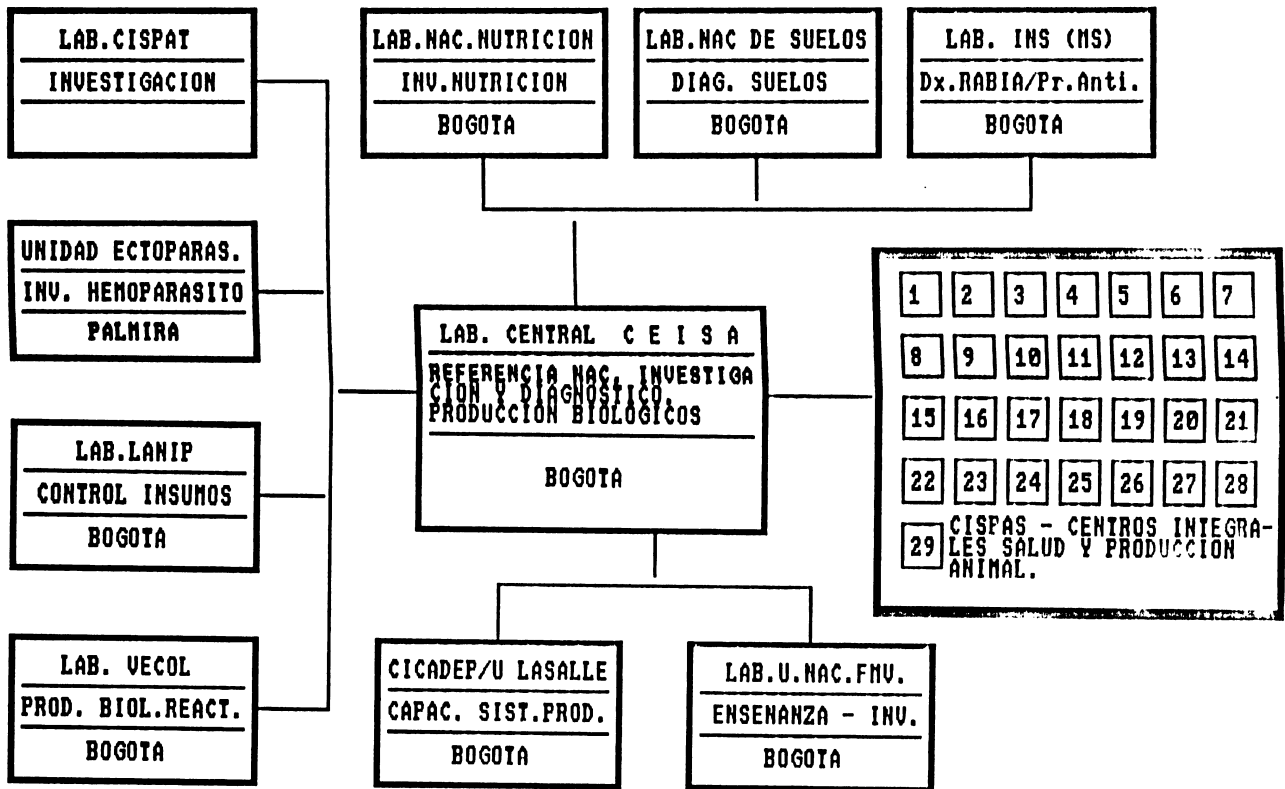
LAB.CISPAT
INVESTIGACION

LAB.NAC.NUTRICION
INV.NUTRICION
BOGOTA

LAB.NAC DE SUELOS
DIAG. SUELOS
BOGOTA

LAB. INS (MS)
Dx.RABIA/Pr.Anti.
BOGOTA

UNIDAD ECTOPARAS.
INV. HEMOPARASITO
PALMIRA

LAB. CENTRAL C E I S A
REFERENCIA NAC. INVESTIGACION Y DIAGNOSTICO. PRODUCCION BIOLOGICOS
BOGOTA

1 2 3 4 5 6 7
8 9 10 11 12 13 14
15 16 17 18 19 20 21
22 23 24 25 26 27 28
29 CISPAS - CENTROS INTEGRALES SALUD Y PRODUCCION ANIMAL.

LAB.LANIP
CONTROL INSUMOS
BOGOTA

LAB. VECOL
PROD. BIOL.REACT.
BOGOTA

CICADEP/U LASALLE
CAPAC. SIST.PROD.
BOGOTA

LAB.U.NAC.FMV.
ENSENANZA - INV.
BOGOTA